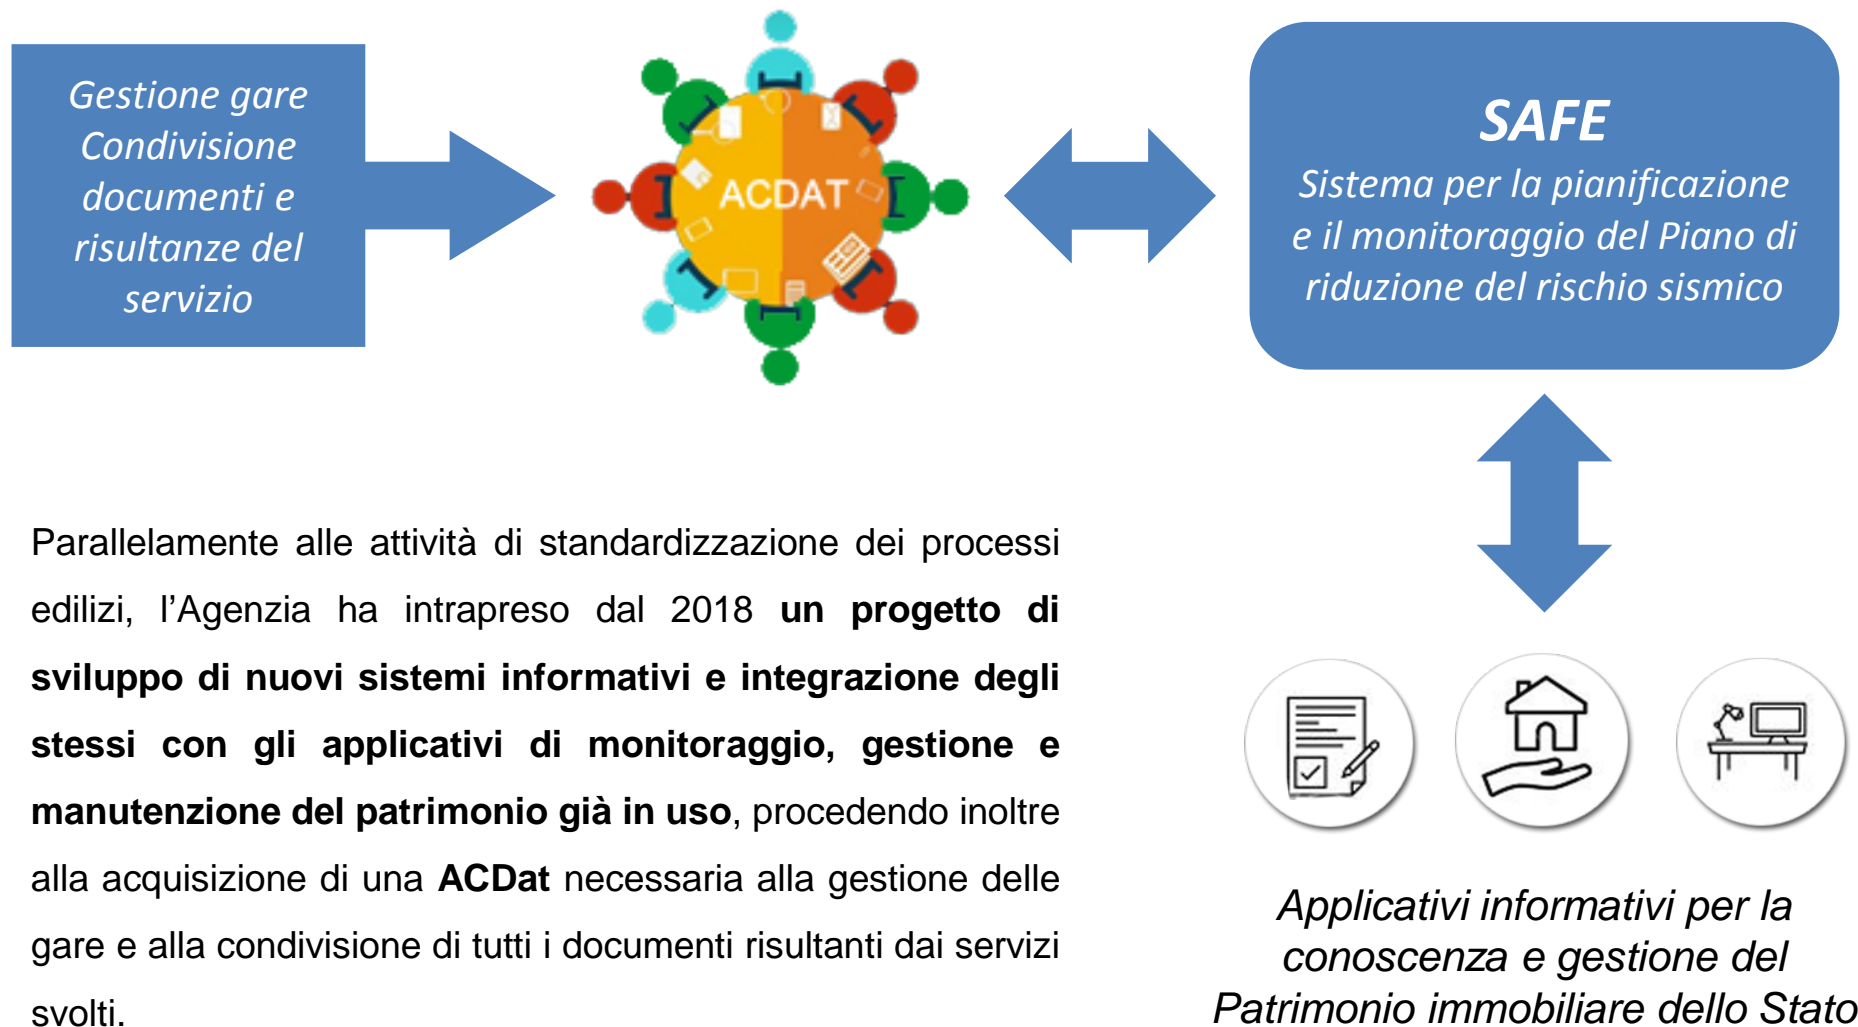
Gestione gare Condivisione documenti e risultanze del servizio

ACDAT

SAFE

Sistema per la pianificazione e il monitoraggio del Piano di riduzione del rischio sismico

Parallelamente alle attività di standardizzazione dei processi edilizi, l'Agenzia ha intrapreso dal 2018 **un progetto di sviluppo di nuovi sistemi informativi e integrazione degli stessi con gli applicativi di monitoraggio, gestione e manutenzione del patrimonio già in uso**, procedendo inoltre alla acquisizione di una **ACDat** necessaria alla gestione delle gare e alla condivisione di tutti i documenti risultanti dai servizi svolti.

Applicativi informativi per la conoscenza e gestione del Patrimonio immobiliare dello Stato